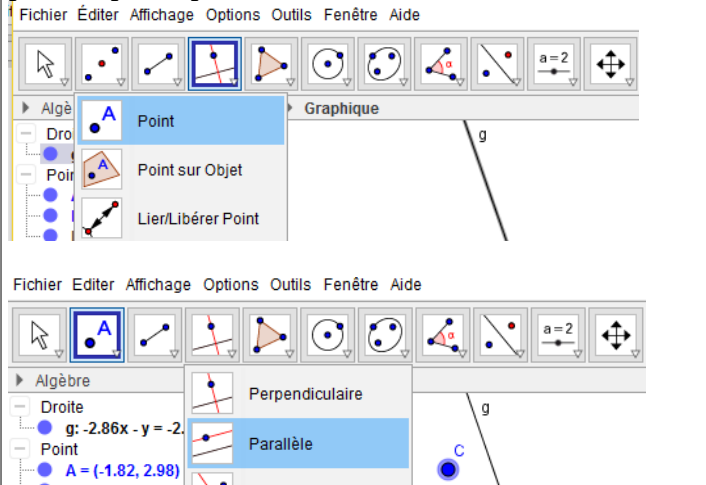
Fichier Éditer Affichage Options Outils Fenêtre Aide

a = 2

Algè

Graphique

Droit

Point

Point

Point sur Objet

Lier/Libérer Point

g

Fichier Éditer Affichage Options Outils Fenêtre Aide

a = 2

Algèbre

Droite

g: -2.86x - y = -2.

Point

A = (-1.82, 2.98)

Perpendiculaire

Parallèle

g

C